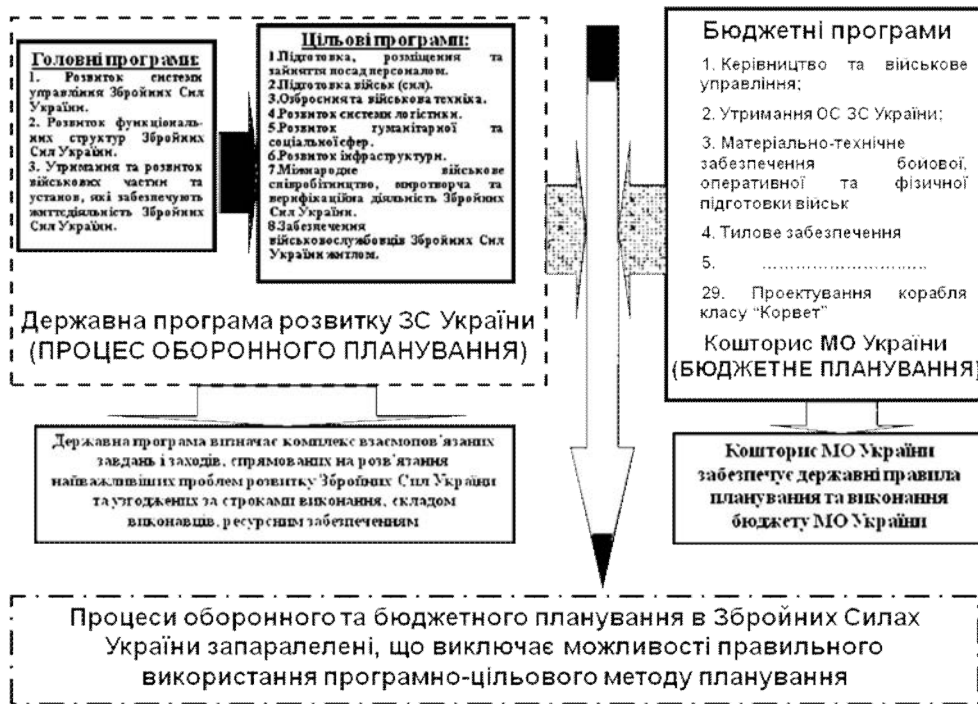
Головні програми:
1. Розвиток системи управління Збройних Сил України.
2. Розвиток функціональних структур Збройних Сил України.
3. Утримання та розвиток військових частин та установ, які забезпечують життєдіяльність Збройних Сил України.

Цільові програми:
1.Підготовка, розміщення та зайняття посад персоналом.
2.Підготовка військ (сил).
3.Озброєння та військова техніка.
4.Розвиток системи логістики.
5.Розвиток гуманітарної та соціальної сфер.
6.Розвиток інфраструктури.
7.Міжнародне військове співробітництво, миротворча та верифікаційна діяльність Збройних Сил України.
8.Забезпечення військовослужбовців Збройних Сил України житлом.

Державна програма розвитку ЗС України (ПРОЦЕС ОБОРОННОГО ПЛАНУВАННЯ)

Бюджетні програми
1. Керівництво та військове управління;
2. Утримання ОС ЗС України;
3. Матеріально-технічне забезпечення бойової, оперативної та фізичної підготовки військ
4. Тилове забезпечення
5. ..............................
29. Проектування корабля класу "Корвет"
Кошторис МО України (БЮДЖЕТНЕ ПЛАНУВАННЯ)

Державна програма визначає комплекс взаємопов'язаних завдань і заходів, спрямованих на розв'язання найважливіших проблем розвитку Збройних Сил України та узгоджених за строками виконання, складом виконавців, ресурсним забезпеченням

Кошторис МО України забезпечує державні правила планування та виконання бюджету МО України

Процеси оборонного та бюджетного планування в Збройних Силах України запаралелені, що виключає можливості правильного використання програмно-цільового методу планування